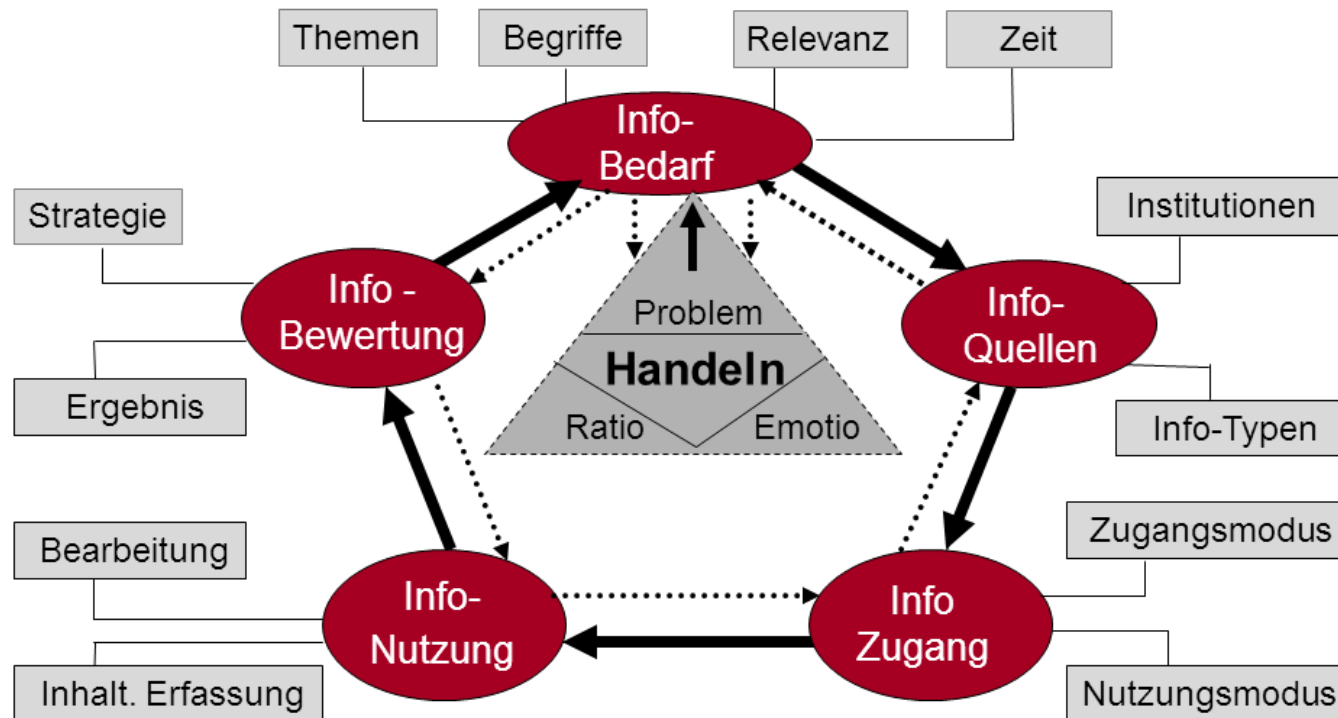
Themen

Begriffe

Relevanz

Zeit

Info-Bedarf

Strategie

Institutionen

Info - Bewertung

Problem

Handeln

Ratio

Emotio

Info-Quellen

Ergebnis

Info-Typen

Bearbeitung

Zugangsmodus

Info-Nutzung

Info Zugang

Inhalt. Erfassung

Nutzungsmodus